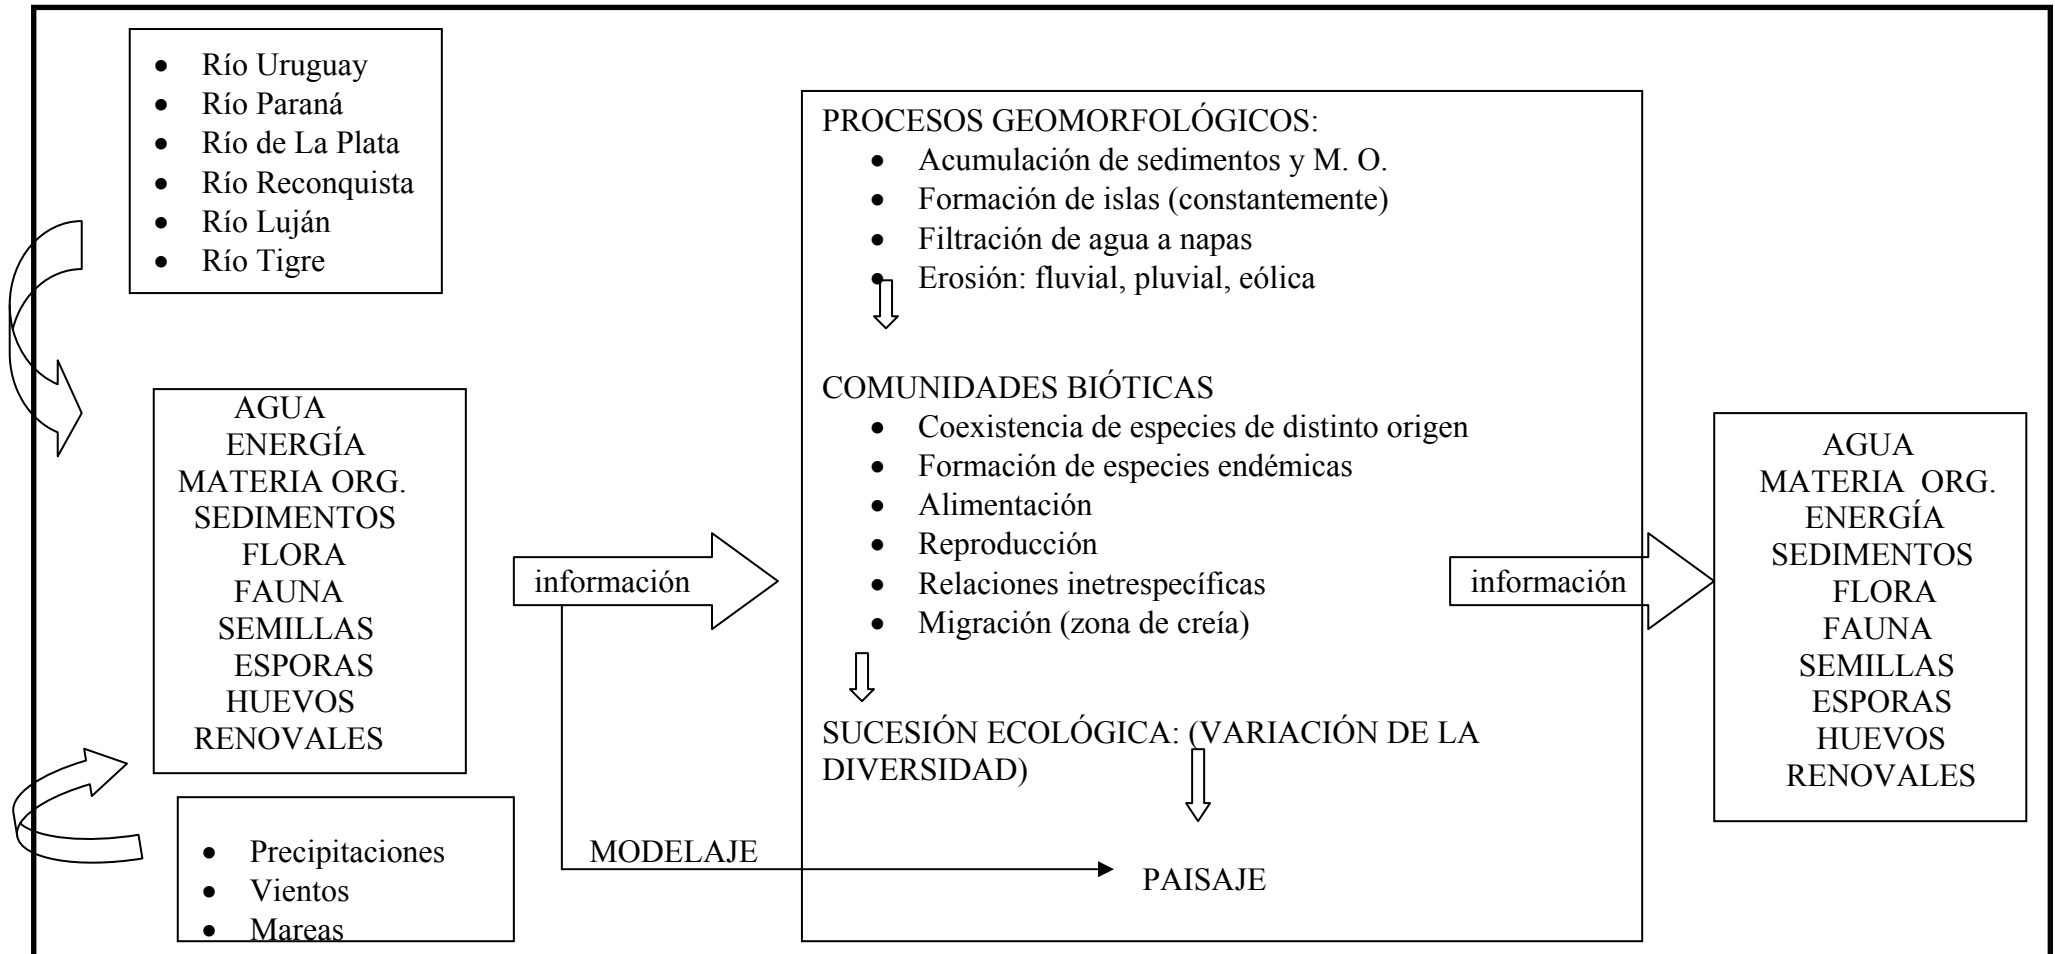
- Río Uruguay
- Río Paraná
- Río de La Plata
- Río Reconquista
- Río Luján
- Río Tigre

AGUA
ENERGÍA
MATERIA ORG.
SEDIMENTOS
FLORA
FAUNA
SEMILLAS
ESPORAS
HUEVOS
RENOVALES

- Precipitaciones
- Vientos
- Mareas

información

MODELAJE

PROCESOS GEOMORFOLÓGICOS:
- Acumulación de sedimentos y M. O.
- Formación de islas (constantemente)
- Filtración de agua a napas
- Erosión: fluvial, pluvial, eólica

COMUNIDADES BIÓTICAS
- Coexistencia de especies de distinto origen
- Formación de especies endémicas
- Alimentación
- Reproducción
- Relaciones inetrespecíficas
- Migración (zona de creía)

SUCESIÓN ECOLÓGICA: (VARIACIÓN DE LA DIVERSIDAD)

PAISAJE

información

AGUA
MATERIA ORG.
ENERGÍA
SEDIMENTOS
FLORA
FAUNA
SEMILLAS
ESPORAS
HUEVOS
RENOVALES